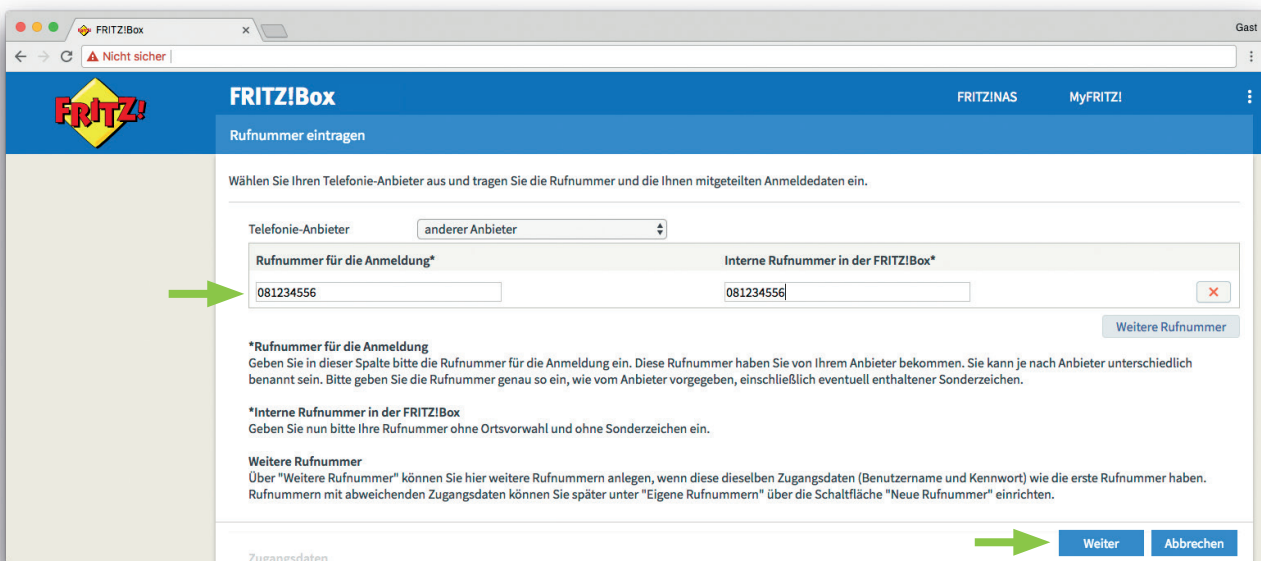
FRITZ!Box ×

Gast

Nicht sicher

FRITZ!

FRITZ!Box

FRITZ!NAS

MyFRITZ!

Rufnummer eintragen

Wählen Sie Ihren Telefonie-Anbieter aus und tragen Sie die Rufnummer und die Ihnen mitgeteilten Anmeldedaten ein.

Telefonie-Anbieter anderer Anbieter

| Rufnummer für die Anmeldung* | Interne Rufnummer in der FRITZ!Box* | |
|---|---|---|
| 081234556 | 081234556 | × |

Weitere Rufnummer

*Rufnummer für die Anmeldung
Geben Sie in dieser Spalte bitte die Rufnummer für die Anmeldung ein. Diese Rufnummer haben Sie von Ihrem Anbieter bekommen. Sie kann je nach Anbieter unterschiedlich benannt sein. Bitte geben Sie die Rufnummer genau so ein, wie vom Anbieter vorgegeben, einschließlich eventuell enthaltener Sonderzeichen.

*Interne Rufnummer in der FRITZ!Box
Geben Sie nun bitte Ihre Rufnummer ohne Ortsvorwahl und ohne Sonderzeichen ein.

Weitere Rufnummer
Über "Weitere Rufnummer" können Sie hier weitere Rufnummern anlegen, wenn diese dieselben Zugangsdaten (Benutzername und Kennwort) wie die erste Rufnummer haben. Rufnummern mit abweichenden Zugangsdaten können Sie später unter "Eigene Rufnummern" über die Schaltfläche "Neue Rufnummer" einrichten.

Zugangsdaten

Weiter Abbrechen